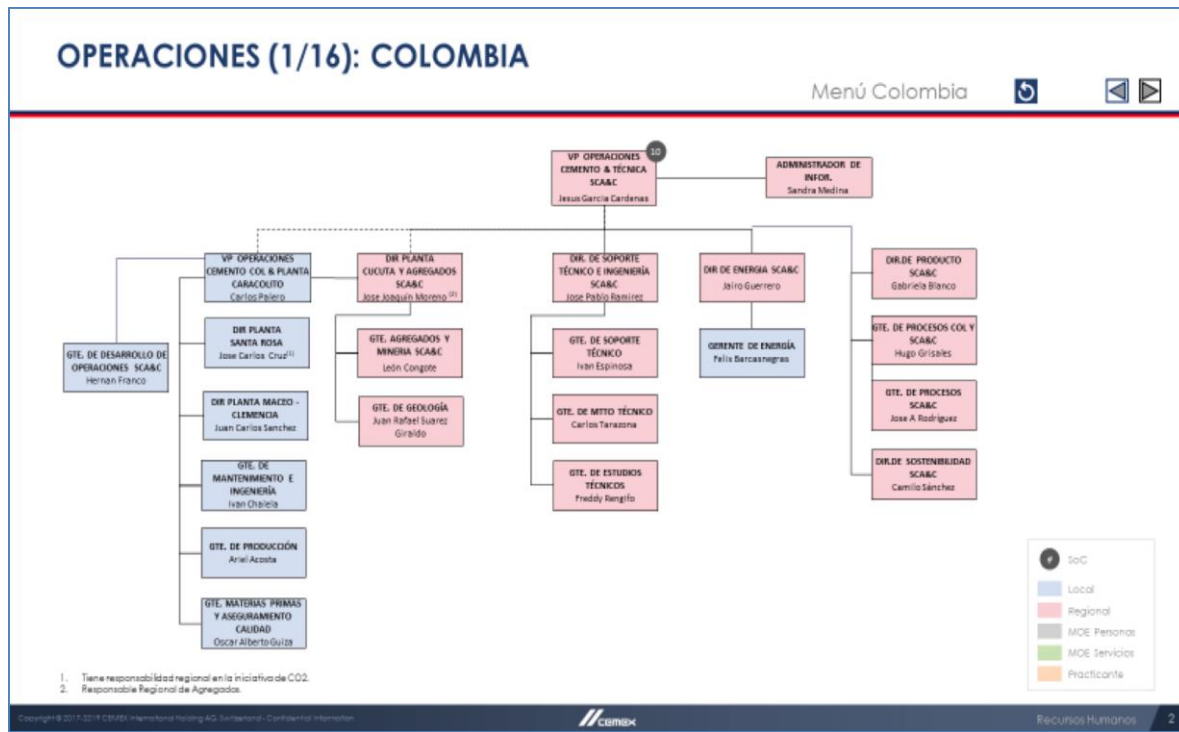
OPERACIONES (1/16): COLOMBIA

Menú Colombia

VP OPERACIONES CEMENTO & TÉCNICA SCA&C
Jesus Garcia Cardenas
10

ADMINISTRADOR DE INFOR.
Sandra Medina

VP OPERACIONES CEMENTO COL & PLANTA CARACOLITO
Carlos Palero

DIR PLANTA CUCUTA Y AGREGADOS SCA&C
Jose Joaquin Moreno (2)

DIR. DE SOPORTE TÉCNICO E INGENIERÍA SCA&C
Jose Pablo Ramirez

DIR DE ENERGIA SCA&C
Jairo Guerrero

DIR.DE PRODUCTO SCA&C
Gabriela Blanco

GTE. DE DESARROLLO DE OPERACIONES SCA&C
Hernan Franco

DIR PLANTA SANTA ROSA
Jose Carlos Cruz(1)

DIR PLANTA MACEO - CLEMENCIA
Juan Carlos Sanchez

GTE. DE MANTENIMIENTO E INGENIERÍA
Ivan Chalela

GTE. DE PRODUCCIÓN
Ariel Acosta

GTE. MATERIAS PRIMAS Y ASEGURAMIENTO CALIDAD
Oscar Alberto Guiza

GTE. AGREGADOS Y MINERIA SCA&C
León Congote

GTE. DE GEOLOGÍA
Juan Rafael Suarez Giraldo

GTE. DE SOPORTE TÉCNICO
Ivan Espinosa

GTE. DE MTTO TÉCNICO
Carlos Tarazona

GTE. DE ESTUDIOS TÉCNICOS
Freddy Rengifo

GERENTE DE ENERGÍA
Felix Barcasnegras

GTE. DE PROCESOS COL Y SCA&C
Hugo Grisales

GTE. DE PROCESOS SCA&C
Jose A Rodriguez

DIR.DE SOSTENIBILIDAD SCA&C
Camilo Sánchez

SoC
Local
Regional
MOE Personas
MOE Servicios
Practicante

1. Tiene responsabilidad regional en la iniciativa de CO2.
2. Responsable Regional de Agregados.

Copyright © 2017-2019 CEMEX International Holding AG, Switzerland - Confidential Information
CEMEX
Recursos Humanos 2